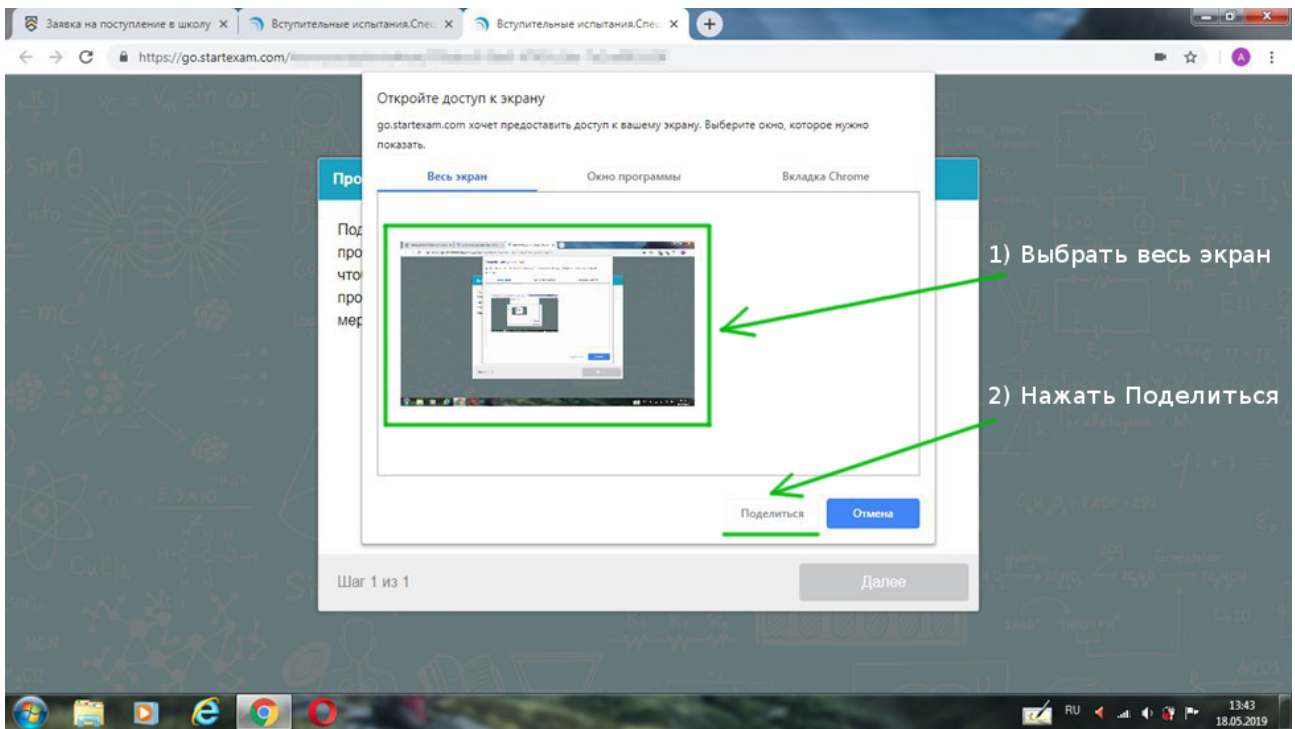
Заявка на поступление в школу ×
Вступительные испытания.Спец ×
Вступительные испытания.Спец ×

https://go.startexam.com/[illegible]

Откройте доступ к экрану

go.startexam.com хочет предоставить доступ к вашему экрану. Выберите окно, которое нужно показать.

Весь экран
Окно программы
Вкладка Chrome

1) Выбрать весь экран

2) Нажать Поделиться

Поделиться
Отмена

Про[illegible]

Под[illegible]
про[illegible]
что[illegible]
про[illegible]
мер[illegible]

Шаг 1 из 1

Далее

RU
13:43
18.05.2019